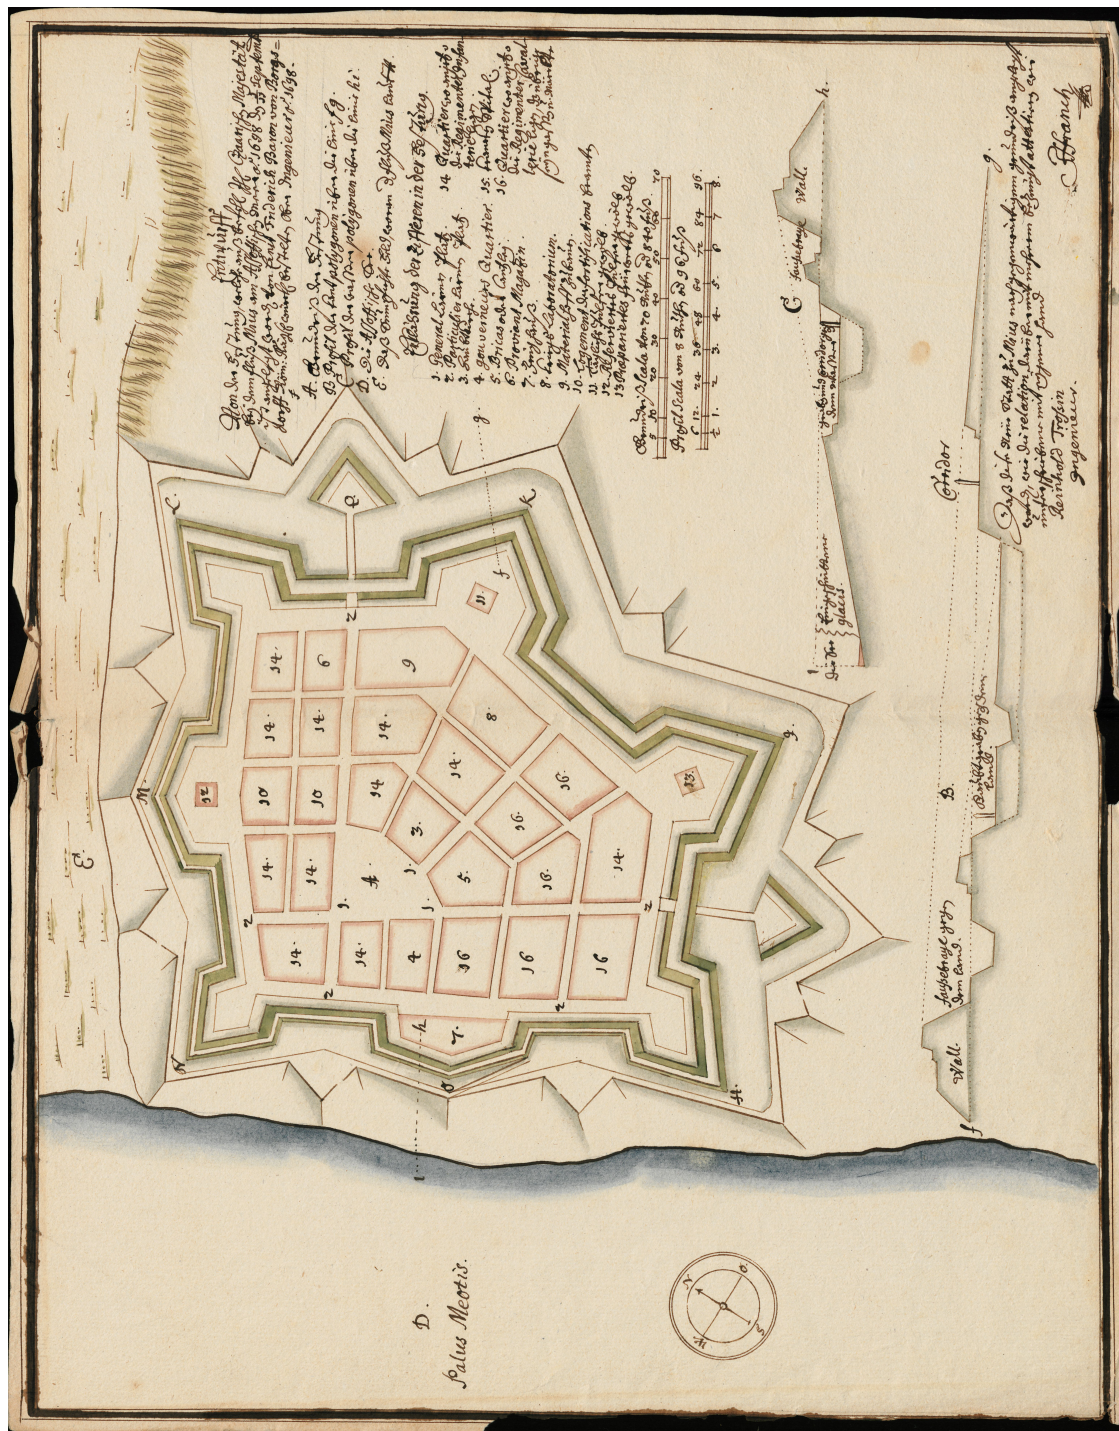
Entwurff

Von der Festung welche Ihro Zarische Majestät bey dem Fluß Mius am Asoffschen Meer a. 1698 d. 11 September zu anlegen befohlen von Ernst Friedrich Baron von Borgsdorff Röm. Kayserlicher General Ingenieur a. 1698.

A. Grundriß der Festung
B. Profil des Curtin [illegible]
C. Profil des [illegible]
D. Die Asoffische See
E. Das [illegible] Mius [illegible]

Erklärung der Zahlen in der Festung

1. General Commendant
2. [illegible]
3. Hauptwacht
4. Gouverneurs Quartier
5. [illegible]
6. Proviant Magazin
7. Zeughaus
8. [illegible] Laboratorium
9. Material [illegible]
10. Logement der fortification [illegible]
11. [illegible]
12. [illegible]
13. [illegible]
14. Quartier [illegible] Regiment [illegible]
15. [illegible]
16. Quartier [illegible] Regiment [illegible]

Grundriß Scala von 20 Ruthen
10 20 30 40 50 60 70

Profil Scala von 8 Ruthen
12. 24. 36. 48. 60. 72. 84. 96.
1. 2. 3. 4. 5. 6. 7. 8.

h.
Wall.
Faussebraye
C
g.
Fausse braye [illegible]
Contreescarpe glacis
Corridor
B.
Faussebraye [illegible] Land
Wall.
f

Daß dieser Riß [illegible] Mius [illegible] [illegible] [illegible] Bernhold Trosin Ingenieur.

J. Franck

1 2 3 4 5 6 7 8 9 10 11 12 13 14 16

Q
k
c
M
E
K
H

D.
Palus Meotis.

N O S W